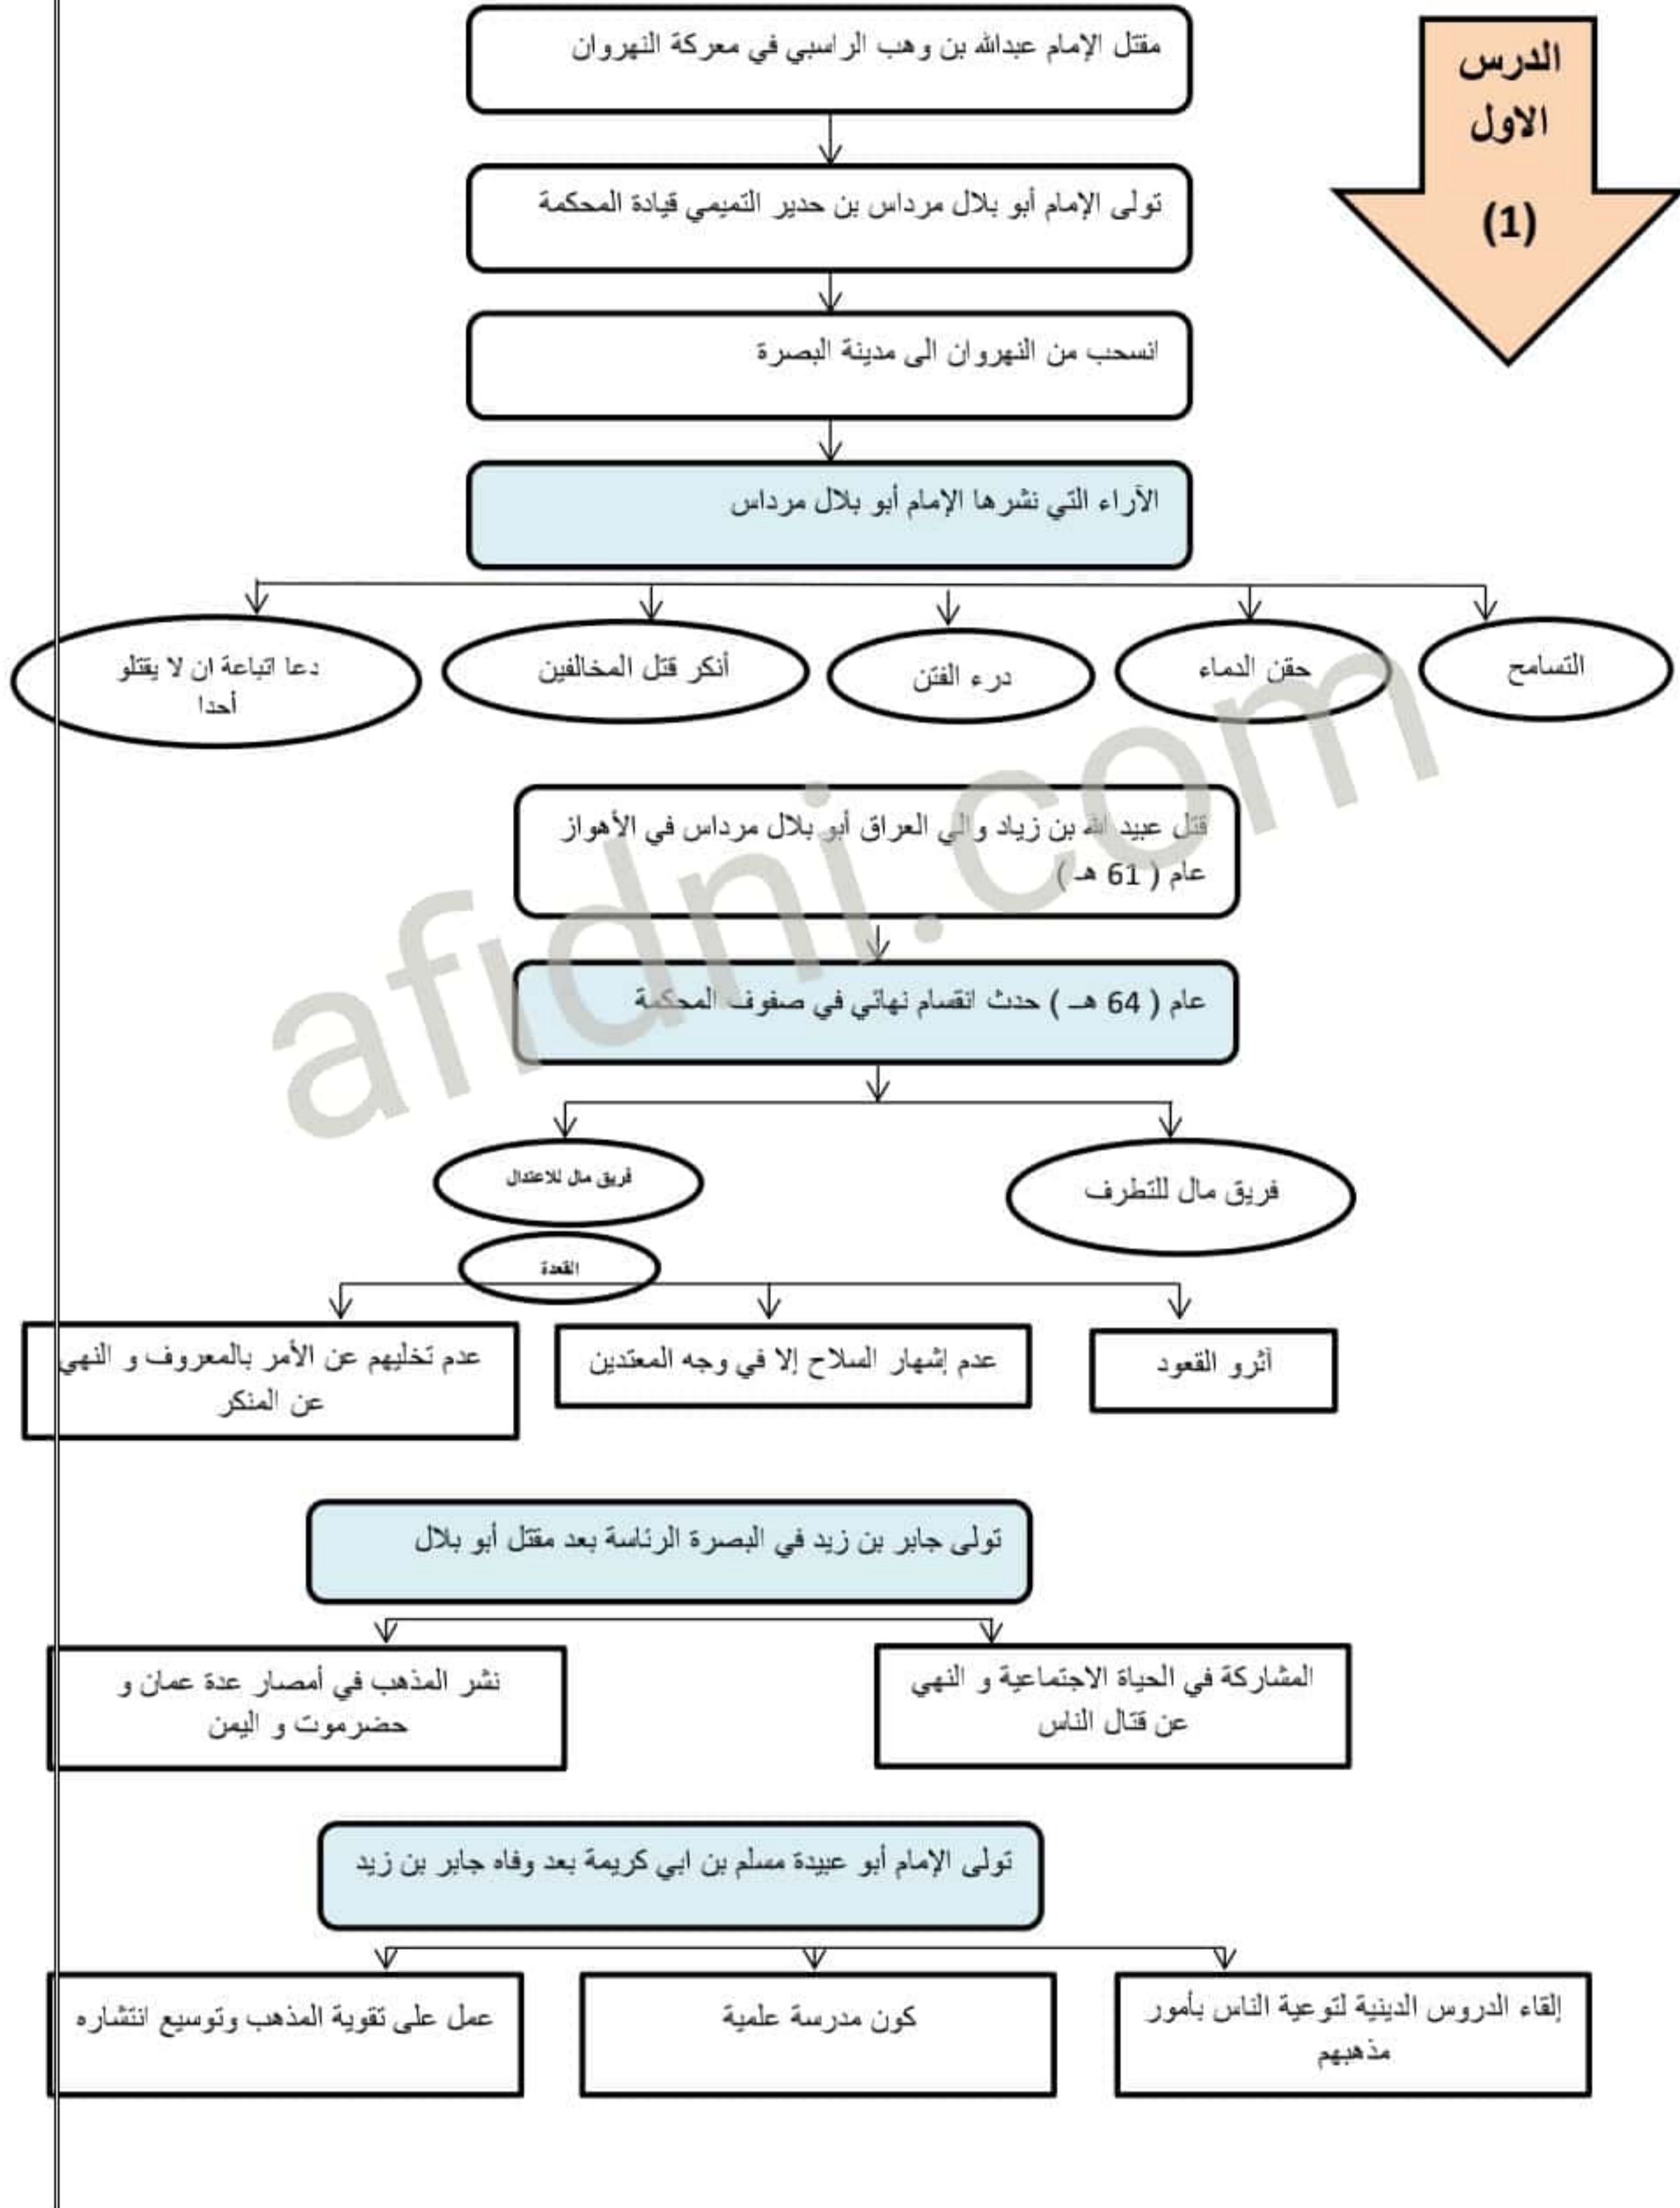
الدرس الاول (1)

مقتل الإمام عبدالله بن وهب الراسبي في معركة النهروان

تولى الإمام أبو بلال مرداس بن حدير التميمي قيادة المحكمة

انسحب من النهروان الى مدينة البصرة

الآراء التي نشرها الإمام أبو بلال مرداس

التسامح

حقن الدماء

درء الفتن

أنكر قتل المخالفين

دعا اتباعة ان لا يقتلو أحدا

afidni.com

قتل عبيد الله بن زياد والي العراق أبو بلال مرداس في الأهواز عام ( 61 هـ )

عام ( 64 هـ ) حدث انقسام نهائي في صفوف المحكمة

فريق مال للتطرف

فريق مال للاعتدال

القعدة

أثرو القعود

عدم إشهار السلاح إلا في وجه المعتدين

عدم تخليهم عن الأمر بالمعروف و النهي عن المنكر

تولى جابر بن زيد في البصرة الرئاسة بعد مقتل أبو بلال

المشاركة في الحياة الاجتماعية و النهي عن قتال الناس

نشر المذهب في أمصار عدة عمان و حضرموت و اليمن

تولى الإمام أبو عبيدة مسلم بن ابي كريمة بعد وفاه جابر بن زيد

إلقاء الدروس الدينية لتوعية الناس بأمور مذهبهم

كون مدرسة علمية

عمل على تقوية المذهب وتوسيع انتشاره